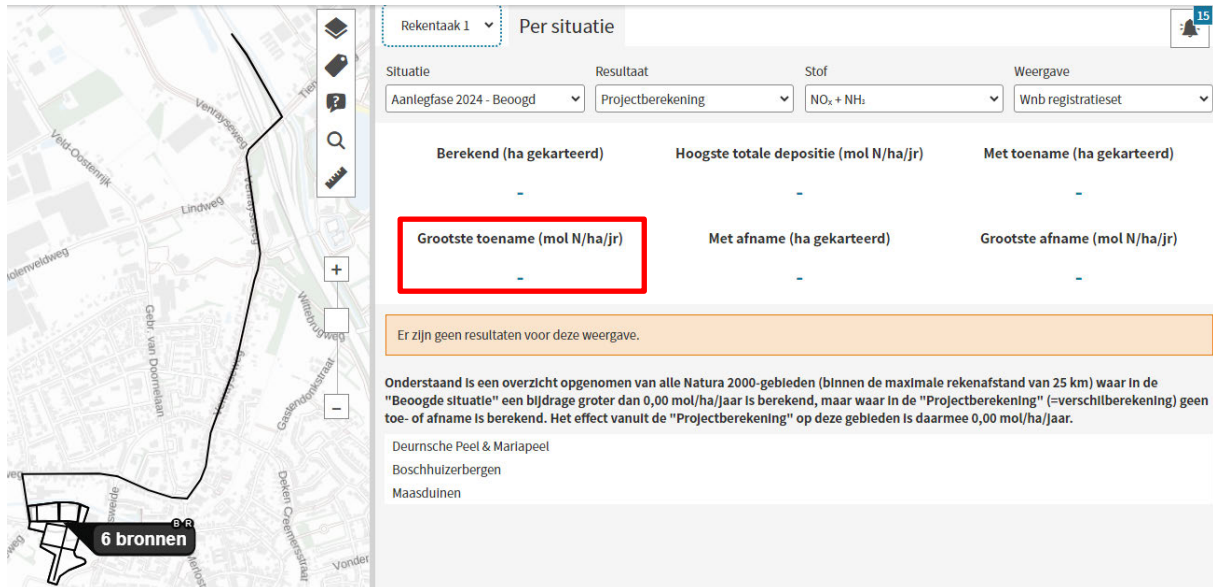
Rekentaak 1
Per situatie
15

Situatie
Aanlegfase 2024 - Beoogd
Resultaat
Projectberekening
Stof
$NO_x + NH_3$
Weergave
Wnb registratieset

Berekend (ha gekarteerd)
-
Hoogste totale depositie (mol N/ha/jr)
-
Met toename (ha gekarteerd)
-
Grootste toename (mol N/ha/jr)
-
Met afname (ha gekarteerd)
-
Grootste afname (mol N/ha/jr)
-

Er zijn geen resultaten voor deze weergave.

Onderstaand is een overzicht opgenomen van alle Natura 2000-gebieden (binnen de maximale rekenafstand van 25 km) waar in de "Beoogde situatie" een bijdrage groter dan 0,00 mol/ha/jaar is berekend, maar waar in de "Projectberekening" (=verschilberekening) geen toe- of afname is berekend. Het effect vanuit de "Projectberekening" op deze gebieden is daarmee 0,00 mol/ha/jaar.

Deurnsche Peel & Mariapeel
Boschhuizerbergen
Maasduinen

Venraysweg
Veld-Oostenrijk
Lindweg
Molenveldweg
Gebr van Doornelaan
Wittebrugweg
Gastendonkstraat
Deken Creemersstraat
Vonder
Tienray
6 bronnen
B R
+
-